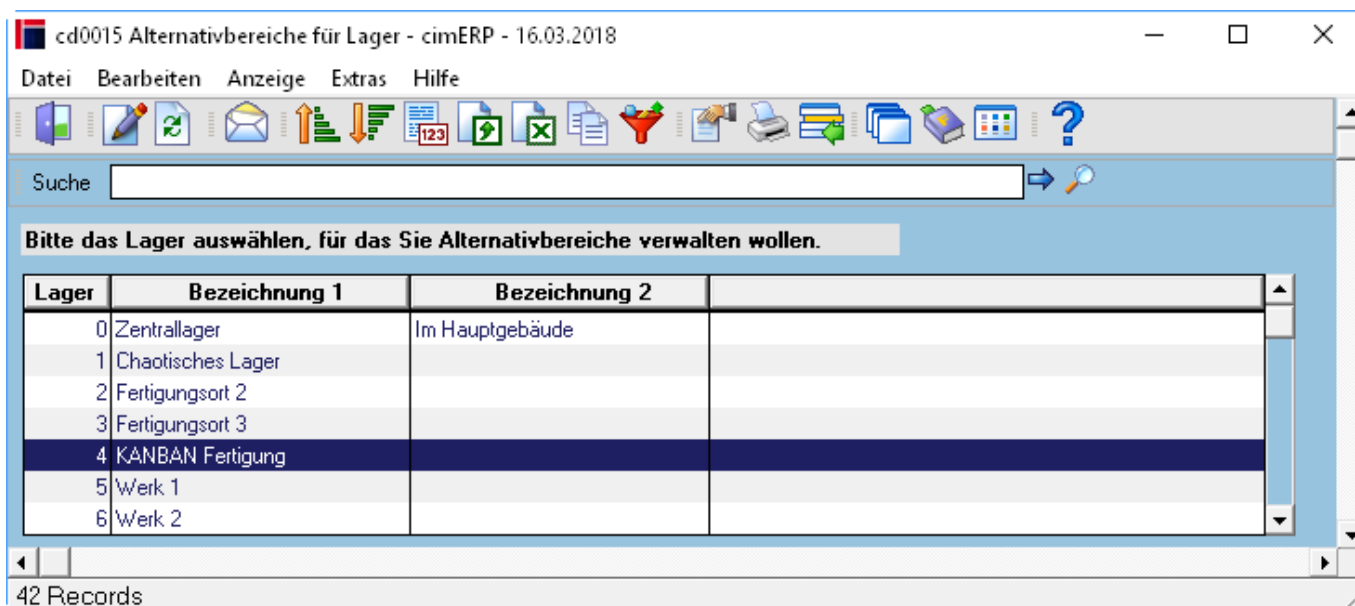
cd0015 Alternativbereiche für Lager - cimERP - 16.03.2018

Datei Bearbeiten Anzeige Extras Hilfe

Suche

Bitte das Lager auswählen, für das Sie Alternativbereiche verwalten wollen.

| Lager | Bezeichnung 1 | Bezeichnung 2 | |
|---|---|---|---|
| 0 | Zentrallager | Im Hauptgebäude | |
| 1 | Chaotisches Lager | | |
| 2 | Fertigungsort 2 | | |
| 3 | Fertigungsort 3 | | |
| 4 | KANBAN Fertigung | | |
| 5 | Werk 1 | | |
| 6 | Werk 2 | | |

42 Records